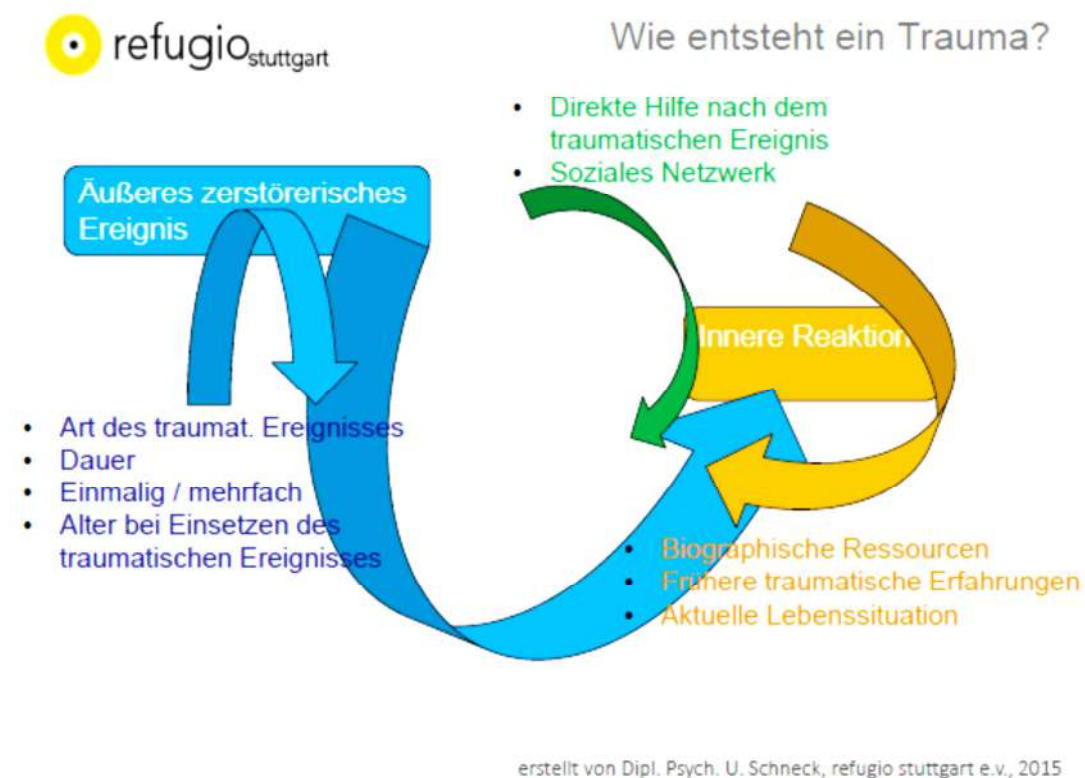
refugio stuttgart

Wie entsteht ein Trauma?

- Direkte Hilfe nach dem traumatischen Ereignis
- Soziales Netzwerk

Äußeres zerstörerisches Ereignis

Innere Reaktion

- Art des traumat. Ereignisses
- Dauer
- Einmalig / mehrfach
- Alter bei Einsetzen des traumatischen Ereignisses

- Biographische Ressourcen
- Frühere traumatische Erfahrungen
- Aktuelle Lebenssituation

erstellt von Dipl. Psych. U. Schneck, refugio stuttgart e.v., 2015